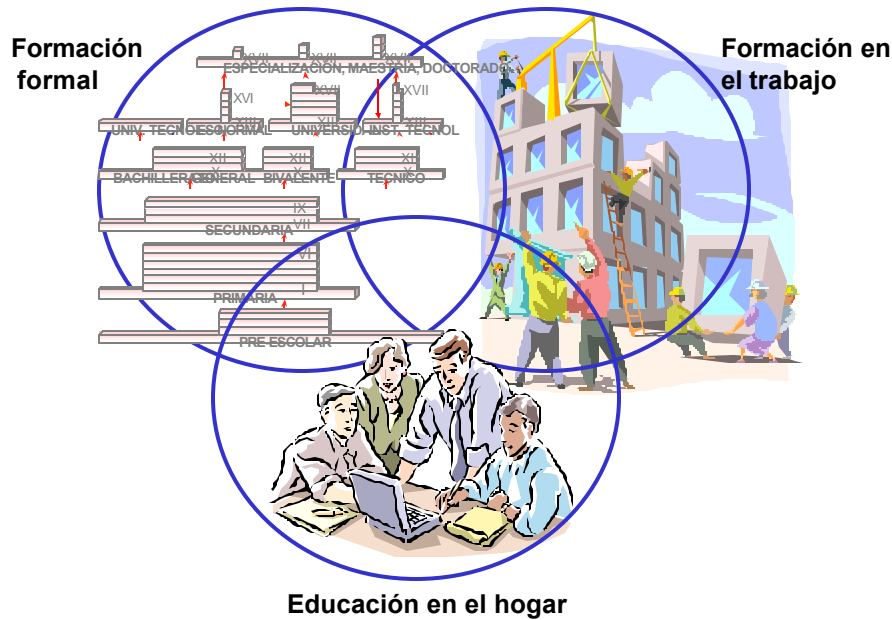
Formación formal

Formación en el trabajo

XVII XVII XVIII
ESPECIALIZACIÓN, MAESTRIA, DOCTORADO
XVI XVII XVII
XIII XIII XIII
UNIV. TECNOL. ESC.NORMAL UNIVERSID. INST. TECNOL
XII XII XII
X X X
BACHILLERATO GENERAL BIVALENTE TECNICO
IX
VII
SECUNDARIA
VI
I
PRIMARIA
PRE ESCOLAR

Educación en el hogar